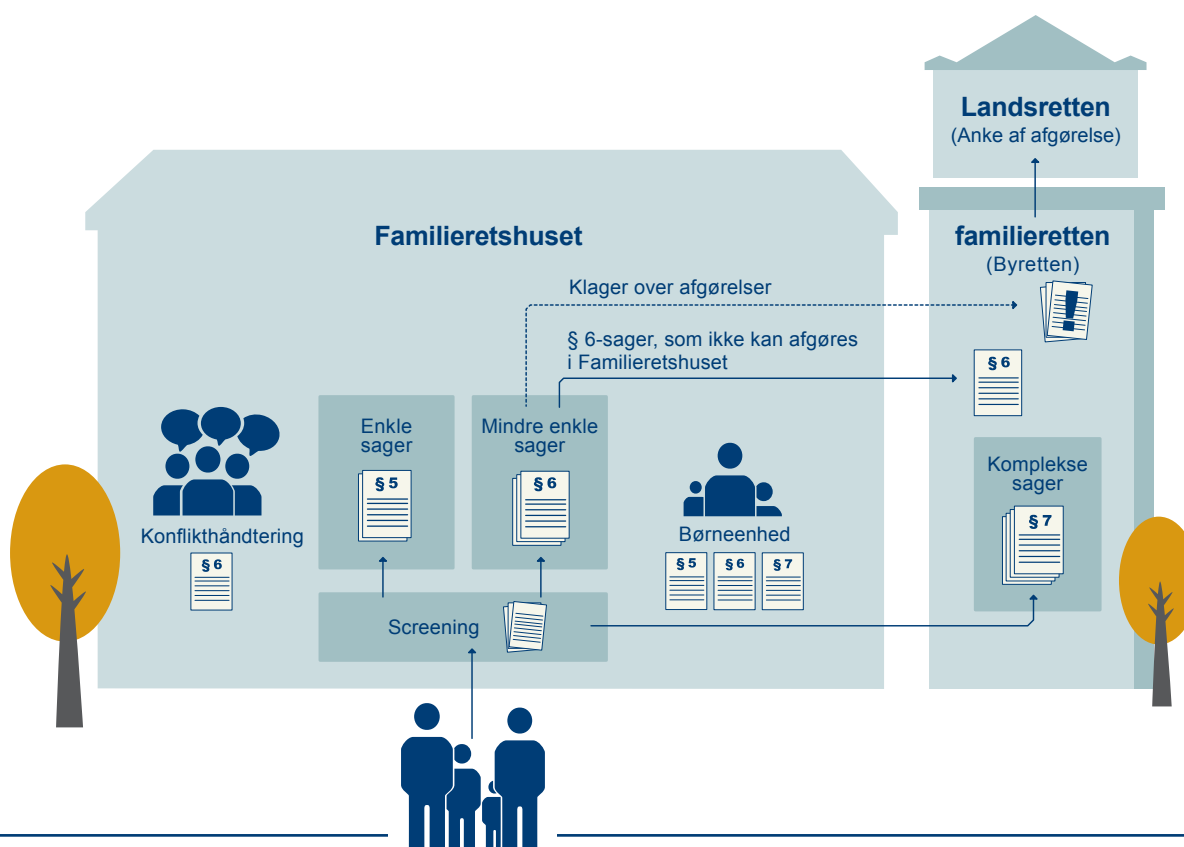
Landsretten
(Anke af afgørelse)

Familieretshuset

familieretten
(Byretten)

Klager over afgørelser

§ 6-sager, som ikke kan afgøres i Familieretshuset

§ 6

Enkle sager

§ 5

Mindre enkle sager

§ 6

Børneenhed

§ 5 § 6 § 7

Komplekse sager

§ 7

Konflikthåndtering

§ 6

Screening